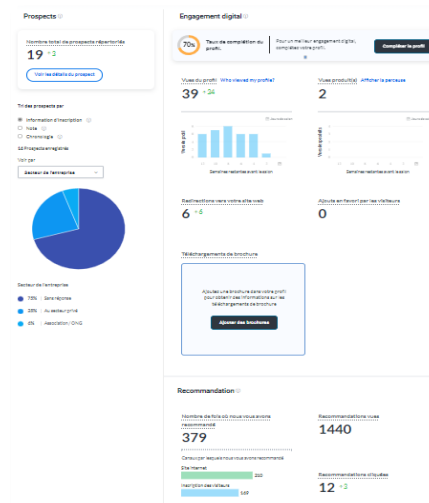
Prospects

Nombre total de prospects répertoriés
19 + 3
Voir les détails du prospect

Tri des prospects par
Information d'inscription
Note
Chronologie
24 Prospects enregistrés
Voir par
Secteur de l'entreprise

Secteur de l'entreprise
75% Sans réponse
25% Au secteur privé
6% Association / ONG

Engagement digital

70% Taux de complétion du profil.
Pour un meilleur engagement digital, complétez votre profil.
Compléter le profil

Vues du profil Who viewed my profile?
39 + 24

Vues produit(s) Afficher la percusse
2

Vues du profil
Semaines restantes à exhibition

Vues produit(s)
Semaines restantes à exhibition

Redirections vers votre site web
6 + 6

Ajouts en favori par les visiteurs
0

Téléchargements de brochure

Ajoutez une brochure dans votre profil pour obtenir des informations sur les téléchargements de brochure
Ajouter des brochures

Recommandation

Nombre de fois où vous vous avons recommandé
379

Recommandations vues
1440

Canaux par lesquels nous vous avons recommandé
Site internet 210
Inscription des visiteurs 169

Recommandations cliquées
12 + 3